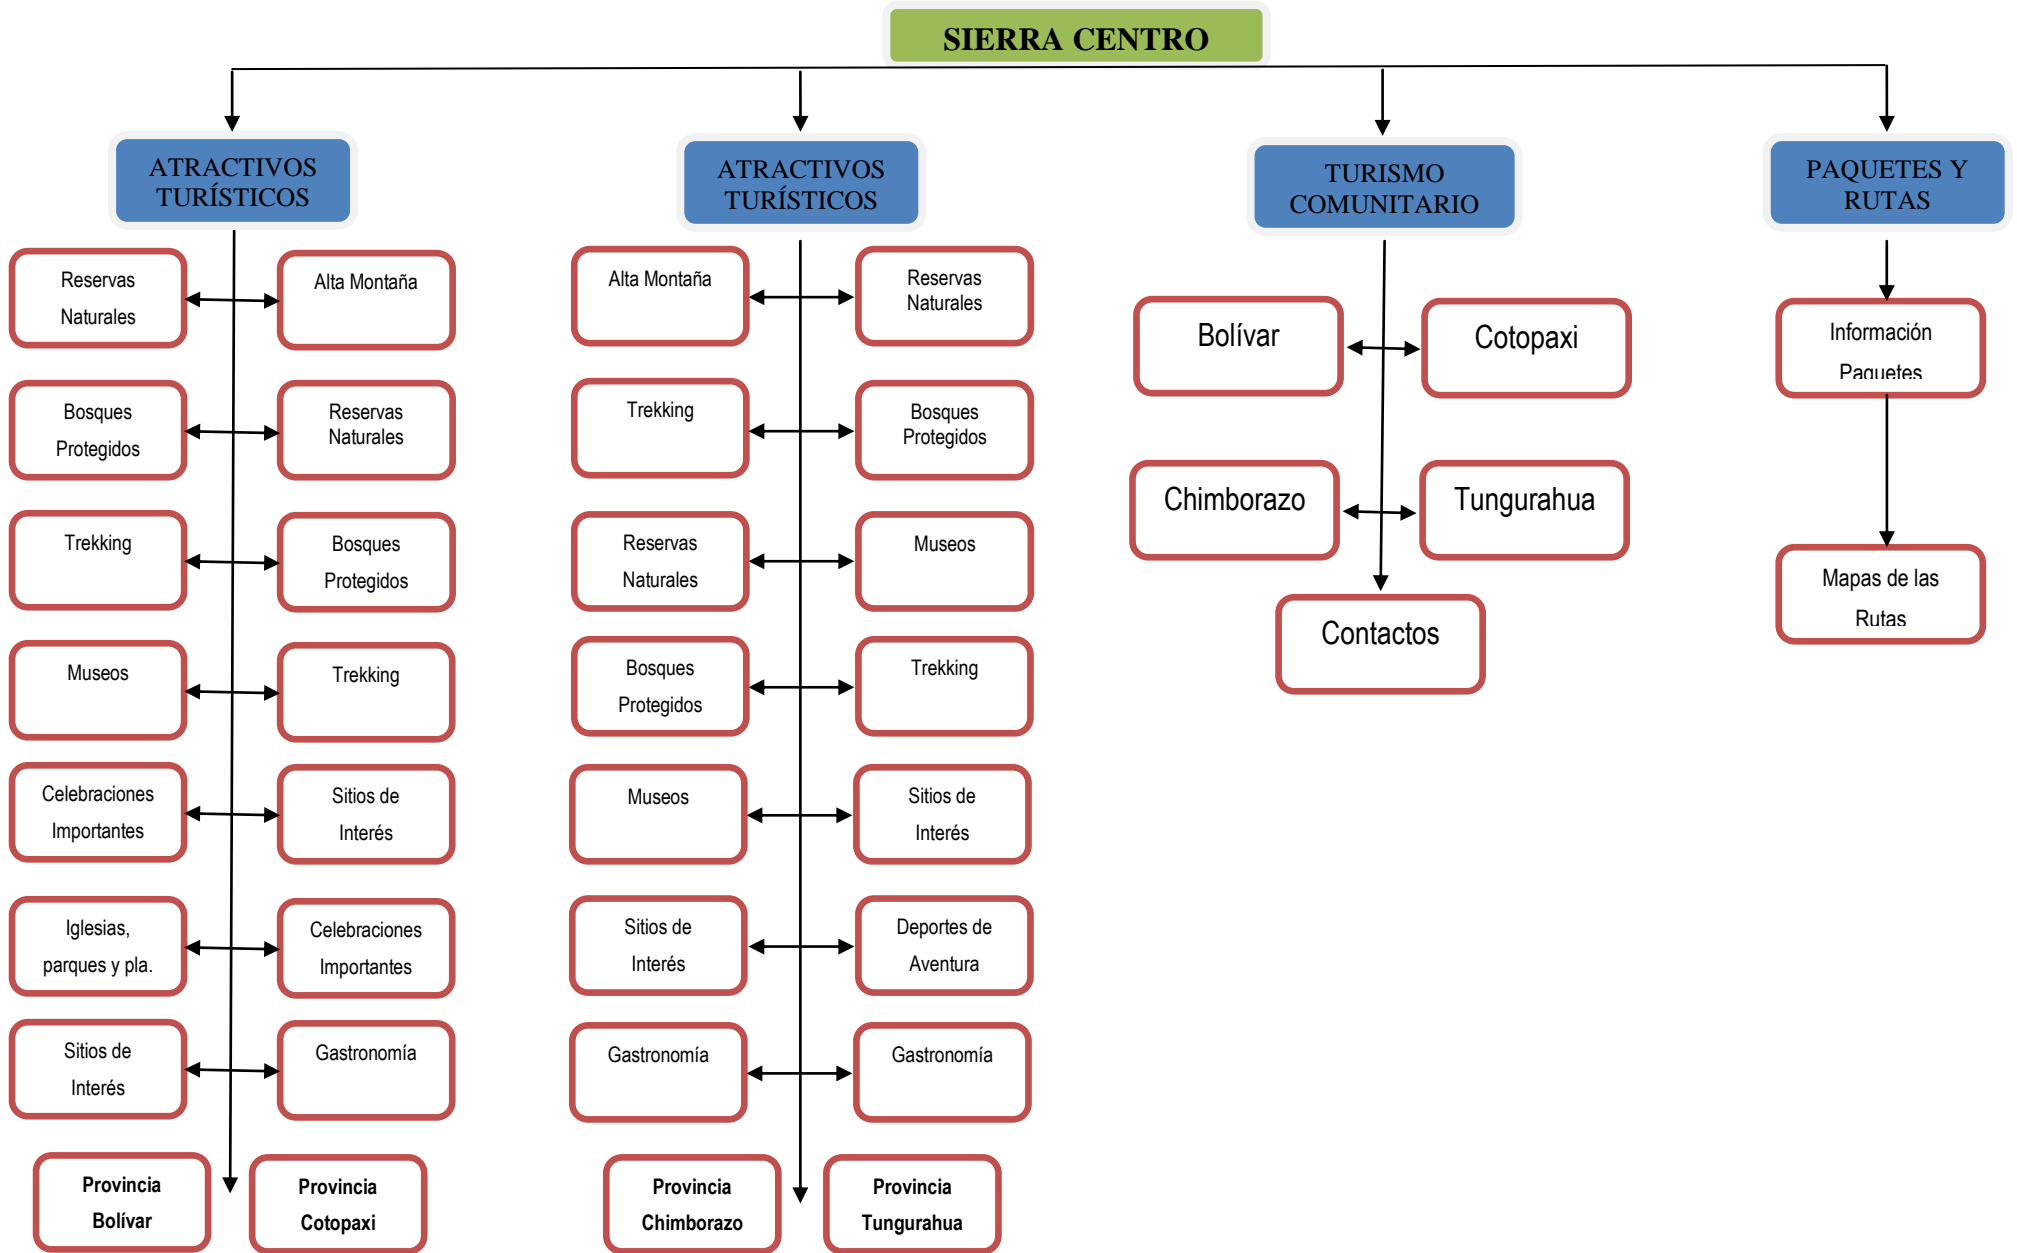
SIERRA CENTRO

ATRACTIVOS TURÍSTICOS

Reservas Naturales

Alta Montaña

Bosques Protegidos

Reservas Naturales

Trekking

Bosques Protegidos

Museos

Trekking

Celebraciones Importantes

Sitios de Interés

Iglesias, parques y pla.

Celebraciones Importantes

Sitios de Interés

Gastronomía

Provincia Bolívar

Provincia Cotopaxi

ATRACTIVOS TURÍSTICOS

Alta Montaña

Reservas Naturales

Trekking

Bosques Protegidos

Reservas Naturales

Museos

Bosques Protegidos

Trekking

Museos

Sitios de Interés

Sitios de Interés

Deportes de Aventura

Gastronomía

Gastronomía

Provincia Chimborazo

Provincia Tungurahua

TURISMO COMUNITARIO

Bolívar

Cotopaxi

Chimborazo

Tungurahua

Contactos

PAQUETES Y RUTAS

Información Paquetes

Mapas de las Rutas